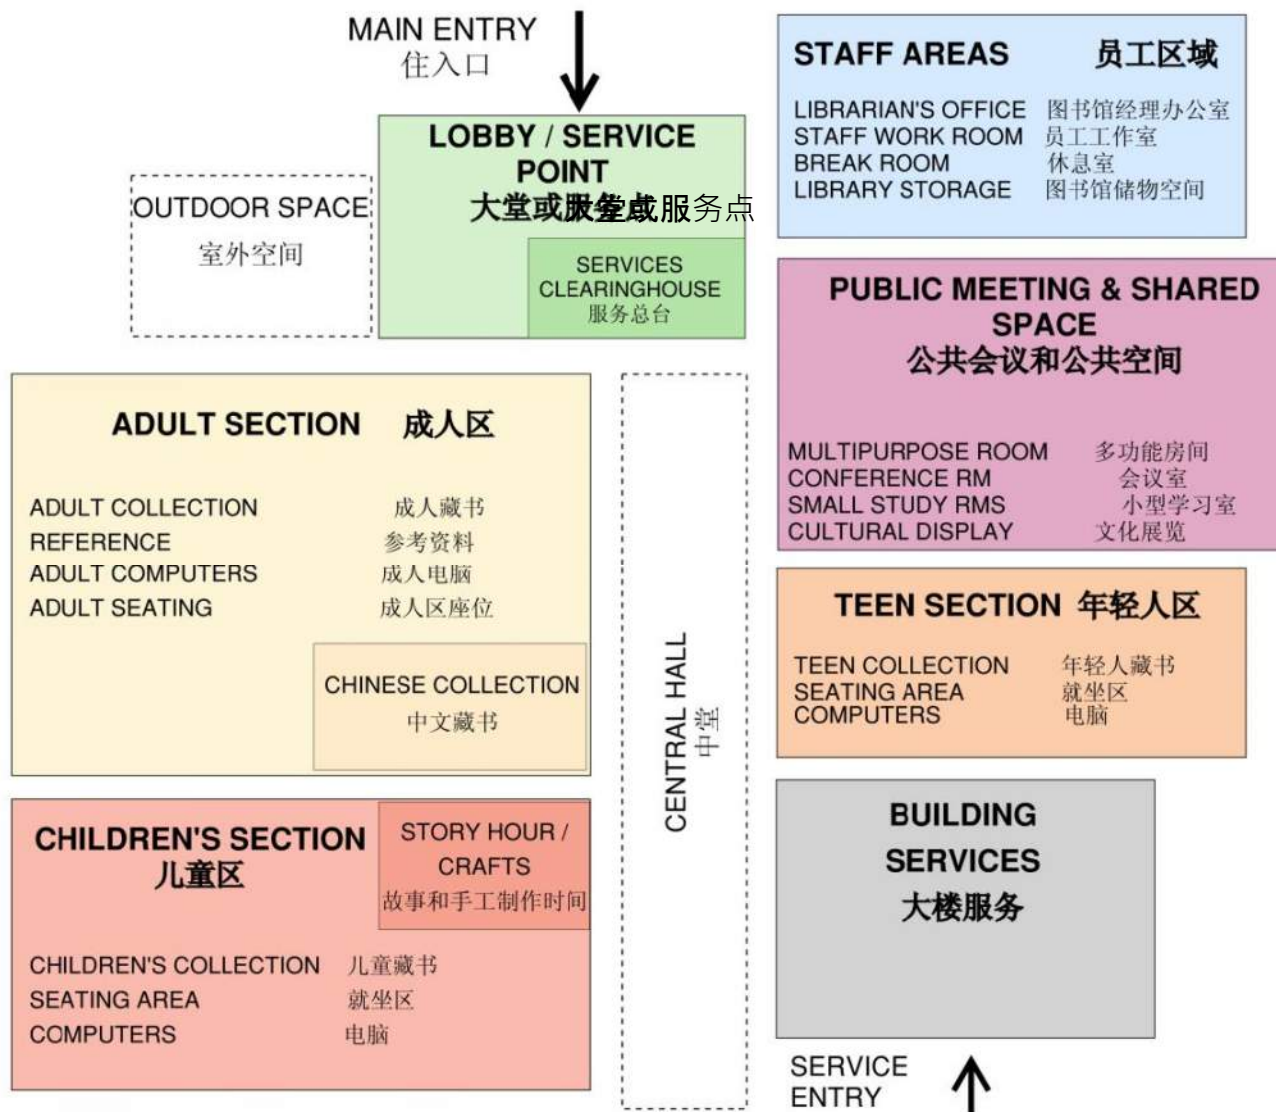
MAIN ENTRY
住入口

LOBBY / SERVICE POINT
大堂或服务点

SERVICES CLEARINGHOUSE
服务总台

OUTDOOR SPACE
室外空间

STAFF AREAS 员工区域

LIBRARIAN'S OFFICE 图书馆经理办公室
STAFF WORK ROOM 员工工作室
BREAK ROOM 休息室
LIBRARY STORAGE 图书馆储物空间

PUBLIC MEETING & SHARED SPACE
公共会议和公共空间

MULTIPURPOSE ROOM 多功能房间
CONFERENCE RM 会议室
SMALL STUDY RMS 小型学习室
CULTURAL DISPLAY 文化展览

ADULT SECTION 成人区

ADULT COLLECTION 成人藏书
REFERENCE 参考资料
ADULT COMPUTERS 成人电脑
ADULT SEATING 成人区座位

CHINESE COLLECTION
中文藏书

CENTRAL HALL
中堂

TEEN SECTION 年轻人区

TEEN COLLECTION 年轻人藏书
SEATING AREA 就坐区
COMPUTERS 电脑

CHILDREN'S SECTION
儿童区

STORY HOUR / CRAFTS
故事和手工制作时间

CHILDREN'S COLLECTION 儿童藏书
SEATING AREA 就坐区
COMPUTERS 电脑

BUILDING SERVICES
大楼服务

SERVICE ENTRY